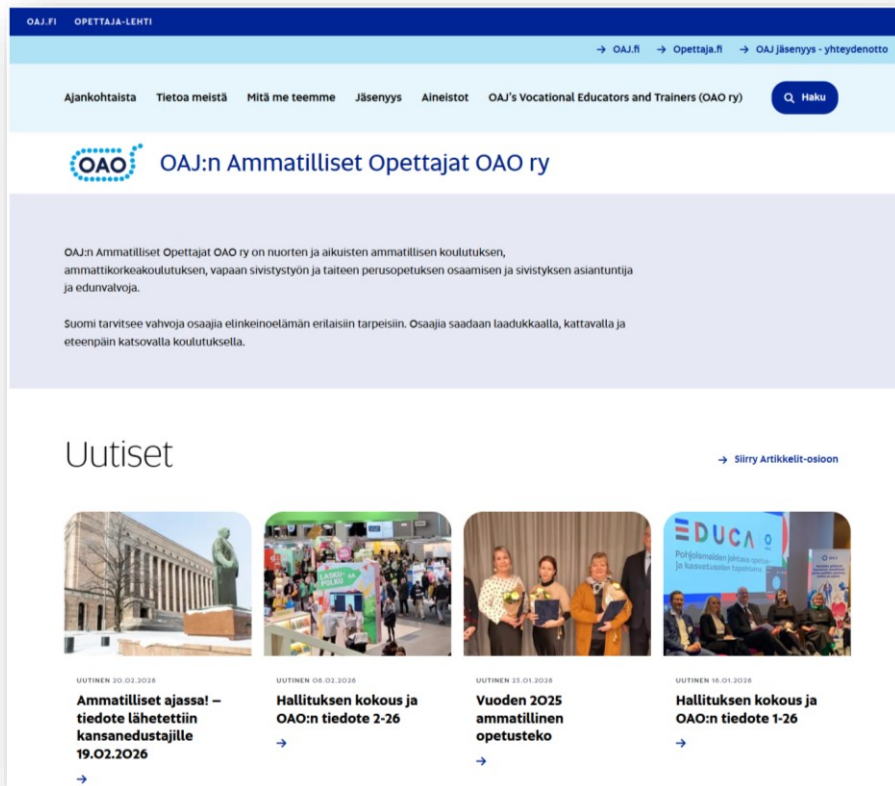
OAJ.FI OPETTAJA-LEHTI

→ OAJ.fi → Opettaja.fi → OAJ jäsenyys - yhteydenotto

Ajankohtaista Tietoa meistä Mitä me teemme Jäsenyys Aineistot OAJ's Vocational Educators and Trainers (OAO ry) Haku

OAO

OAJ:n Ammatilliset Opettajat OAO ry

OAJ:n Ammatilliset Opettajat OAO ry on nuorten ja aikuisten ammatillisen koulutuksen, ammattikorkeakoulutuksen, vapaan sivistystyön ja taiteen perusopetuksen osaamisen ja sivistyksen asiantuntija ja edunvalvoja.

Suomi tarvitsee vahvoja osaajia elinkeinoelämän erilaisiin tarpeisiin. Osaajia saadaan laadukkaalla, kattavalla ja eteenpäin katsovalla koulutuksella.

Uutiset

→ Siirry Artikkelit-osioon

LASKU-POLKU

EDUCA

Pohjoismaiden johtava opetus- ja kasvatusalan tapahtuma

UUTINEN 20.02.2026
Ammatilliset ajassa! – tiedote lähetettiin kansanedustajille 19.02.2026
→

UUTINEN 06.02.2026
Hallituksen kokous ja OAO:n tiedote 2-26
→

UUTINEN 25.01.2026
Vuoden 2025 ammatillinen opetusteko
→

UUTINEN 16.01.2026
Hallituksen kokous ja OAO:n tiedote 1-26
→